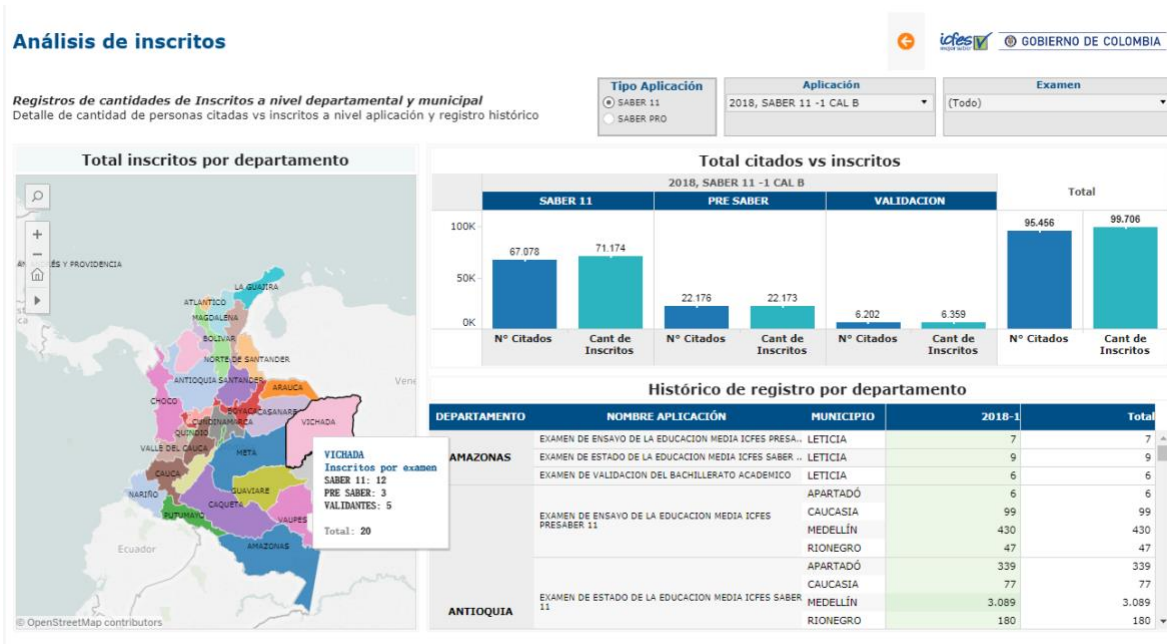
Análisis de inscritos

icfes GOBIERNO DE COLOMBIA

Registros de cantidades de Inscritos a nivel departamental y municipal
Detalle de cantidad de personas citadas vs inscritos a nivel aplicación y registro histórico

Tipo Aplicación
SABER 11
SABER PRO

Aplicación
2018, SABER 11 -1 CAL B

Examen
(Todo)

Total inscritos por departamento

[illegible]ÉS Y PROVIDENCIA
LA GUAJIRA
ATLANTICO
MAGDALENA
BOLIVAR
NORTE DE SANTANDER
ANTIOQUIA SANTANDER
ARAUCA
CHOCO
BOYACA CASANARE
CUNDINAMARCA
QUINDIO
VALLE DEL CAUCA
META
VICHADA
CAUCA
NARIÑO
GUAVIARE
PUTUMAYO
CAQUETA
VAUPES
AMAZONAS
Ecuador
Vene
© OpenStreetMap contributors

VICHADA
Inscritos por examen
SABER 11: 12
PRE SABER: 3
VALIDANTES: 5
Total: 20

Total citados vs inscritos

2018, SABER 11 -1 CAL B

| | SABER 11 | | PRE SABER | | VALIDACION | | Total | |
|---|---|---|---|---|---|---|---|---|
| | 67.078 | 71.174 | 22.176 | 22.173 | 6.202 | 6.359 | 95.456 | 99.706 |
| | N° Citados | Cant de Inscritos | N° Citados | Cant de Inscritos | N° Citados | Cant de Inscritos | N° Citados | Cant de Inscritos |

100K
50K
0K

Histórico de registro por departamento

| DEPARTAMENTO | NOMBRE APLICACIÓN | MUNICIPIO | 2018-1 | Total |
|---|---|---|---|---|
| AMAZONAS | EXAMEN DE ENSAVO DE LA EDUCACION MEDIA ICFES PRESA... | LETICIA | 7 | 7 |
| | EXAMEN DE ESTADO DE LA EDUCACION MEDIA ICFES SABER ... | LETICIA | 9 | 9 |
| | EXAMEN DE VALIDACION DEL BACHILLERATO ACADEMICO | LETICIA | 6 | 6 |
| ANTIOQUIA | EXAMEN DE ENSAYO DE LA EDUCACION MEDIA ICFES PRESABER 11 | APARTADÓ | 6 | 6 |
| | | CAUCASIA | 99 | 99 |
| | | MEDELLÍN | 430 | 430 |
| | | RIONEGRO | 47 | 47 |
| | EXAMEN DE ESTADO DE LA EDUCACION MEDIA ICFES SABER 11 | APARTADÓ | 339 | 339 |
| | | CAUCASIA | 77 | 77 |
| | | MEDELLÍN | 3.089 | 3.089 |
| | | RIONEGRO | 180 | 180 |